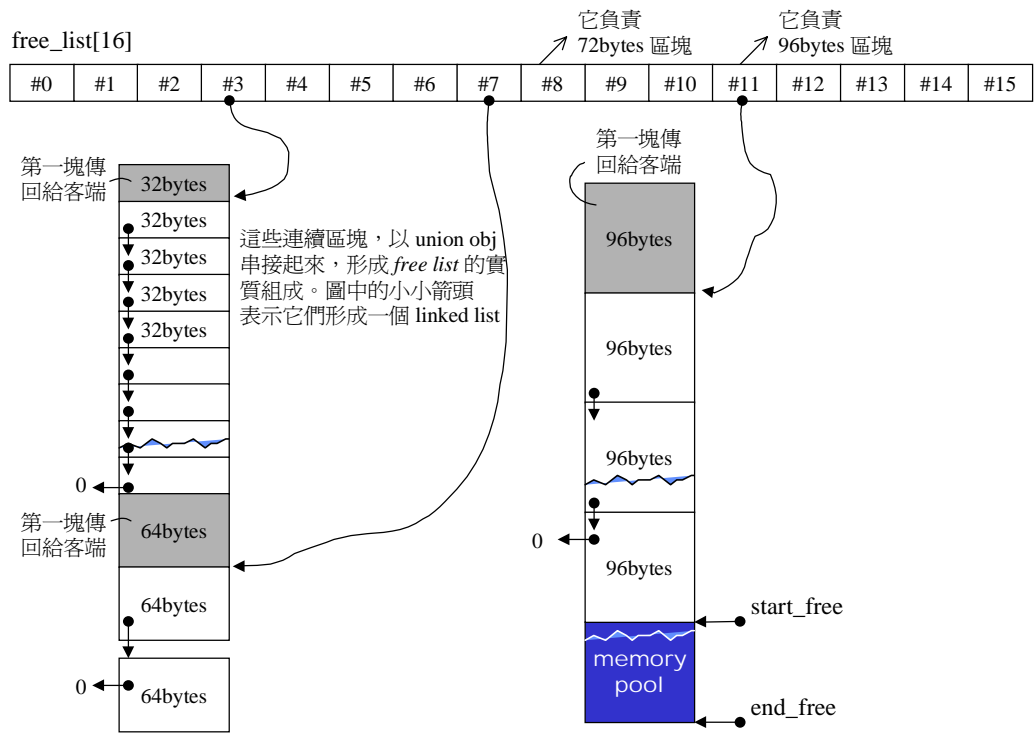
它負責
72bytes 區塊

它負責
96bytes 區塊

free_list[16]

| #0 | #1 | #2 | #3 | #4 | #5 | #6 | #7 | #8 | #9 | #10 | #11 | #12 | #13 | #14 | #15 |
|---|---|---|---|---|---|---|---|---|---|---|---|---|---|---|---|

第一塊傳回給客端

32bytes
32bytes
32bytes
32bytes
32bytes

這些連續區塊，以 union obj 串接起來，形成 *free list* 的實質組成。圖中的小小箭頭表示它們形成一個 linked list

0

第一塊傳回給客端

64bytes
64bytes

0
64bytes

第一塊傳回給客端

96bytes
96bytes
96bytes

0
96bytes

start_free

memory pool

end_free